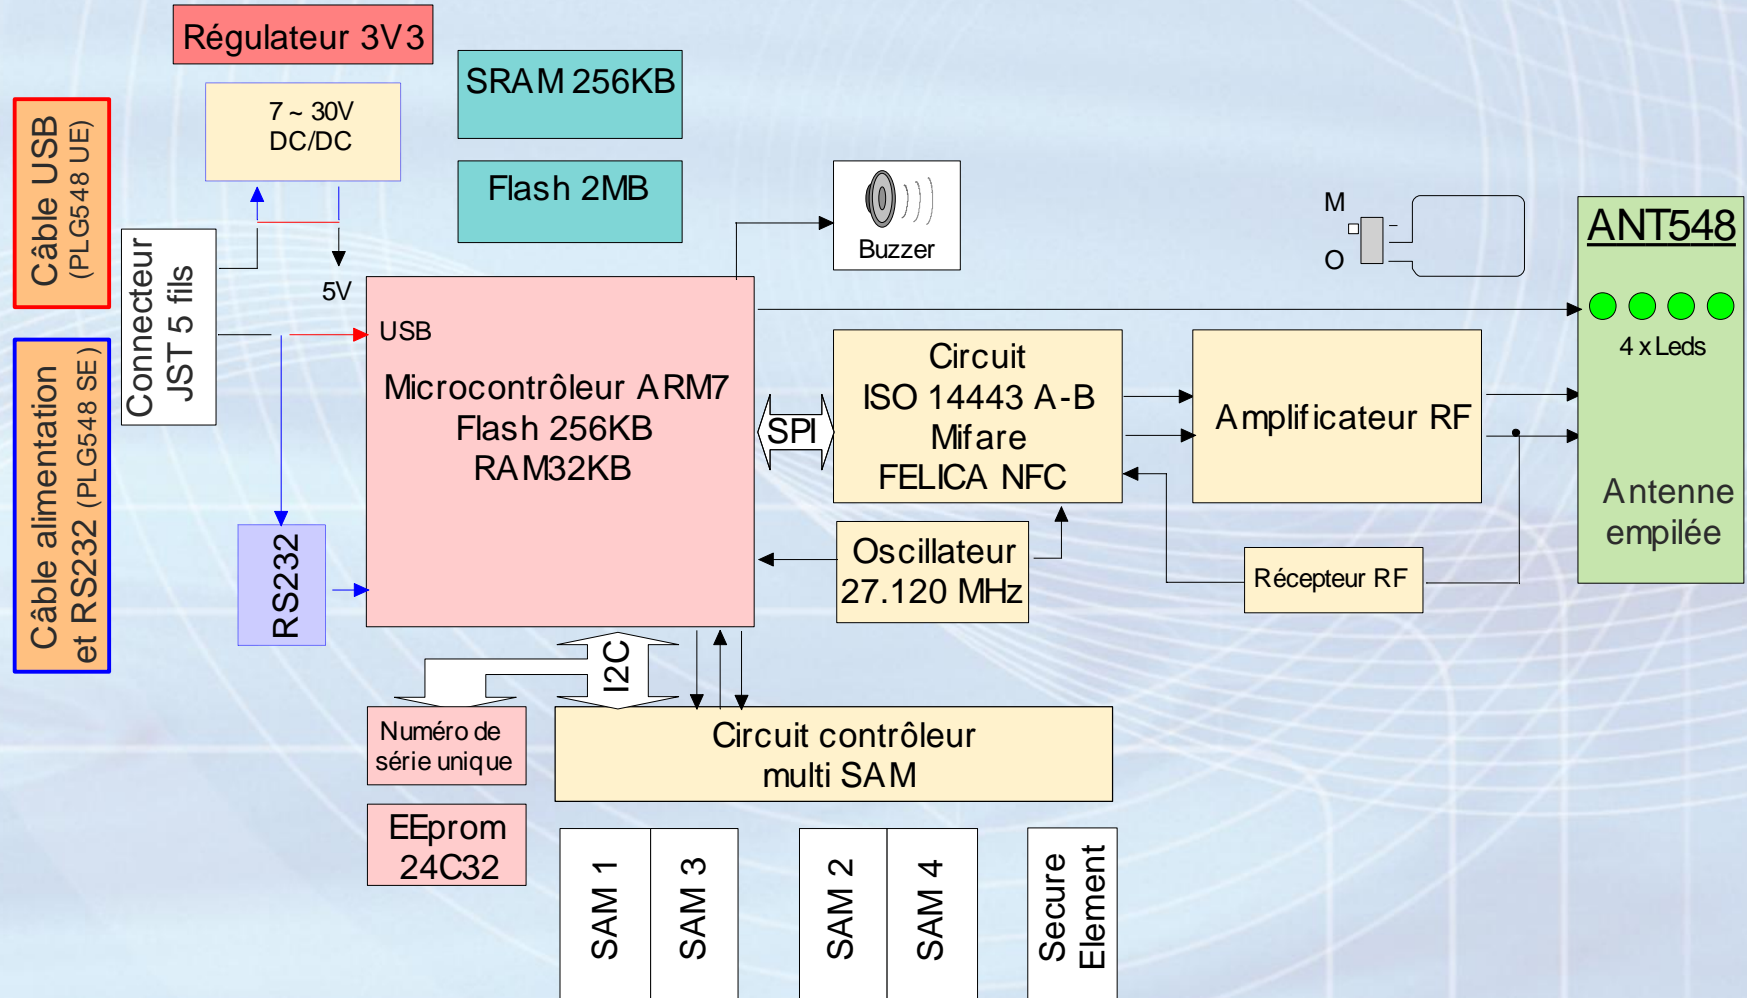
Régulateur 3V3

7 ~ 30V
DC/DC

SRAM 256KB

Flash 2MB

Câble USB
(PLG548 UE)

Câble alimentation
et RS232 (PLG548 SE)

Connecteur
JST 5 fils

5V

USB

Microcontrôleur ARM7
Flash 256KB
RAM32KB

Buzzer

M

O

ANT548

4 x Leds

Antenne
empilée

SPI

Circuit
ISO 14443 A-B
Mifare
FELICA NFC

Amplificateur RF

Oscillateur
27.120 MHz

Récepteur RF

RS232

I2C

Numéro de
série unique

EEprom
24C32

Circuit contrôleur
multi SAM

SAM 1

SAM 3

SAM 2

SAM 4

Secure
Element